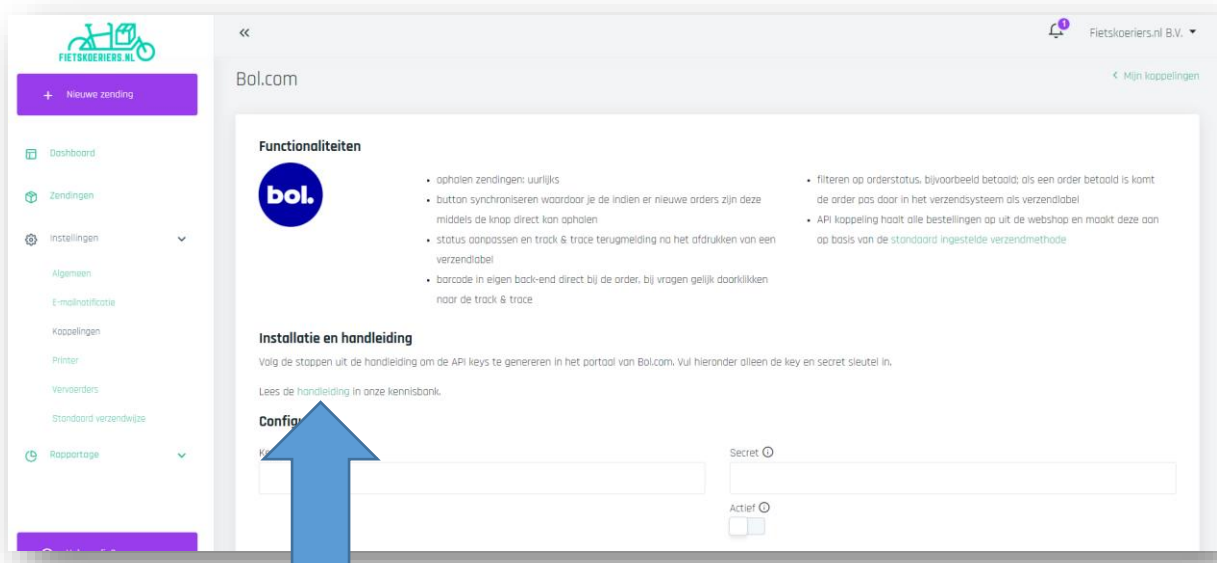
FIETSKOERIERS.NL

+ Nieuwe zending

Dashboard

Zendingen

Instellingen

Algemeen

E-mailnotificatie

Koppelingen

Printer

Vervoerders

Standaard verzendwijze

Rapportage

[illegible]

«

1

Fietskoeriers.nl B.V.

Bol.com

‹ Mijn koppelingen

Functionaliteiten

bol.

• ophalen zendingen: uurlijks
• button synchroniseren waardoor je de indien er nieuwe orders zijn deze middels de knop direct kan ophalen
• status aanpassen en track & trace terugmelding na het afdrukken van een verzendlabel
• barcode in eigen back-end direct bij de order, bij vragen gelijk doorklikken naar de track & trace

• filteren op orderstatus, bijvoorbeeld betaald; als een order betaald is komt de order pas door in het verzendsysteem als verzendlabel
• API koppeling haalt alle bestellingen op uit de webshop en maakt deze aan op basis van de standaard ingestelde verzendmethode

Installatie en handleiding

Volg de stappen uit de handleiding om de API keys te genereren in het portaal van Bol.com. Vul hieronder alleen de key en secret sleutel in.

Lees de handleiding in onze kennisbank.

Configu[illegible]

K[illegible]

Secret ⓘ

Actief ⓘ